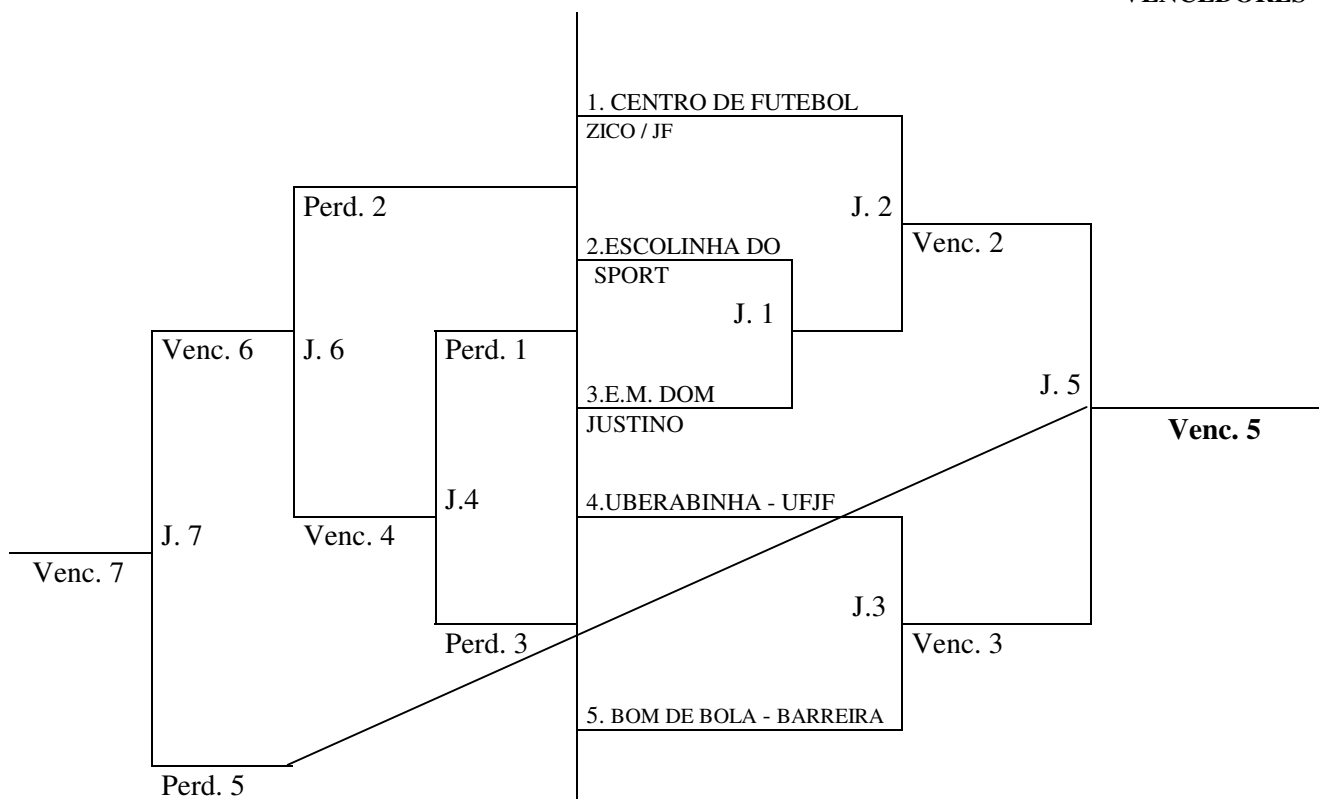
VENCEDORES

1. CENTRO DE FUTEBOL ZICO / JF

Perd. 2

J. 2

Venc. 2

2.ESCOLINHA DO SPORT

J. 1

Venc. 6

J. 6

Perd. 1

3.E.M. DOM JUSTINO

J. 5

Venc. 5

J.4

4.UBERABINHA - UFJF

J. 7

Venc. 4

Venc. 7

J.3

Perd. 3

Venc. 3

5. BOM DE BOLA - BARREIRA

Perd. 5